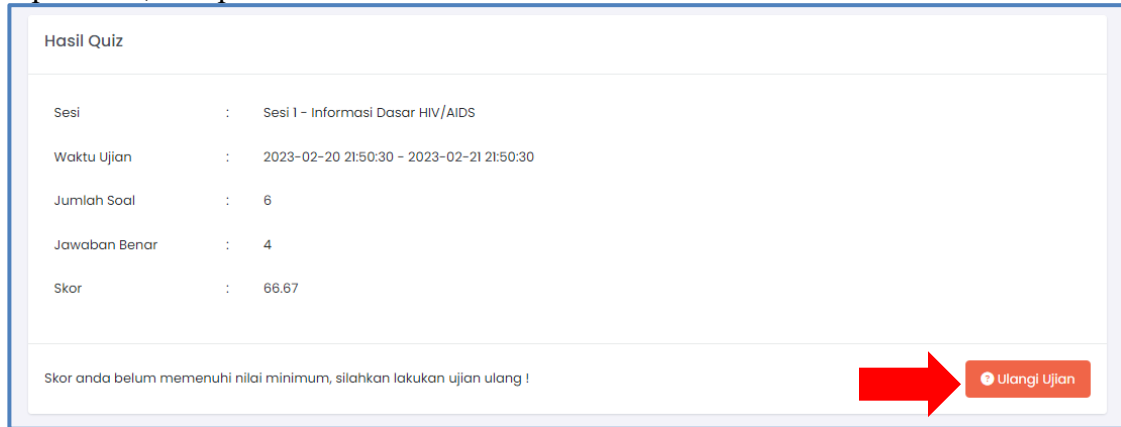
Hasil Quiz

| | | |
|---|---|---|
| Sesi | : | Sesi 1 - Informasi Dasar HIV/AIDS |
| Waktu Ujian | : | 2023-02-20 21:50:30 - 2023-02-21 21:50:30 |
| Jumlah Soal | : | 6 |
| Jawaban Benar | : | 4 |
| Skor | : | 66.67 |

Skor anda belum memenuhi nilai minimum, silahkan lakukan ujian ulang !

Ulangi Ujian